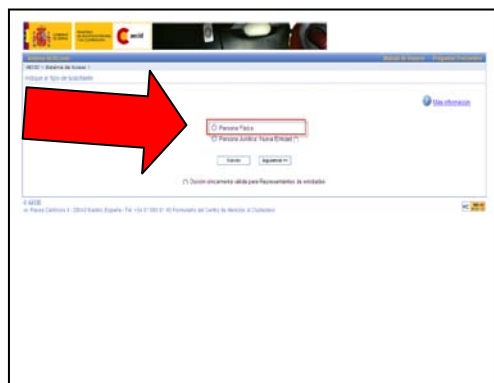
aecid

Sistema de Acceso

Manual de Usuario | Preguntas Frecuentes

AECID > Sistema de Acceso >

Indique el tipo de solicitante

Más información

Persona Física

Persona Jurídica: Nueva Entidad (*)

Volver | Siguiente >>

(*) Opción únicamente válida para Representantes de entidades

© AECID

Av. Reyes Católicos 4 - 28040 Madrid España - Tel: +34 91 583 81 00 Formulario del Centro de Atención al Ciudadano